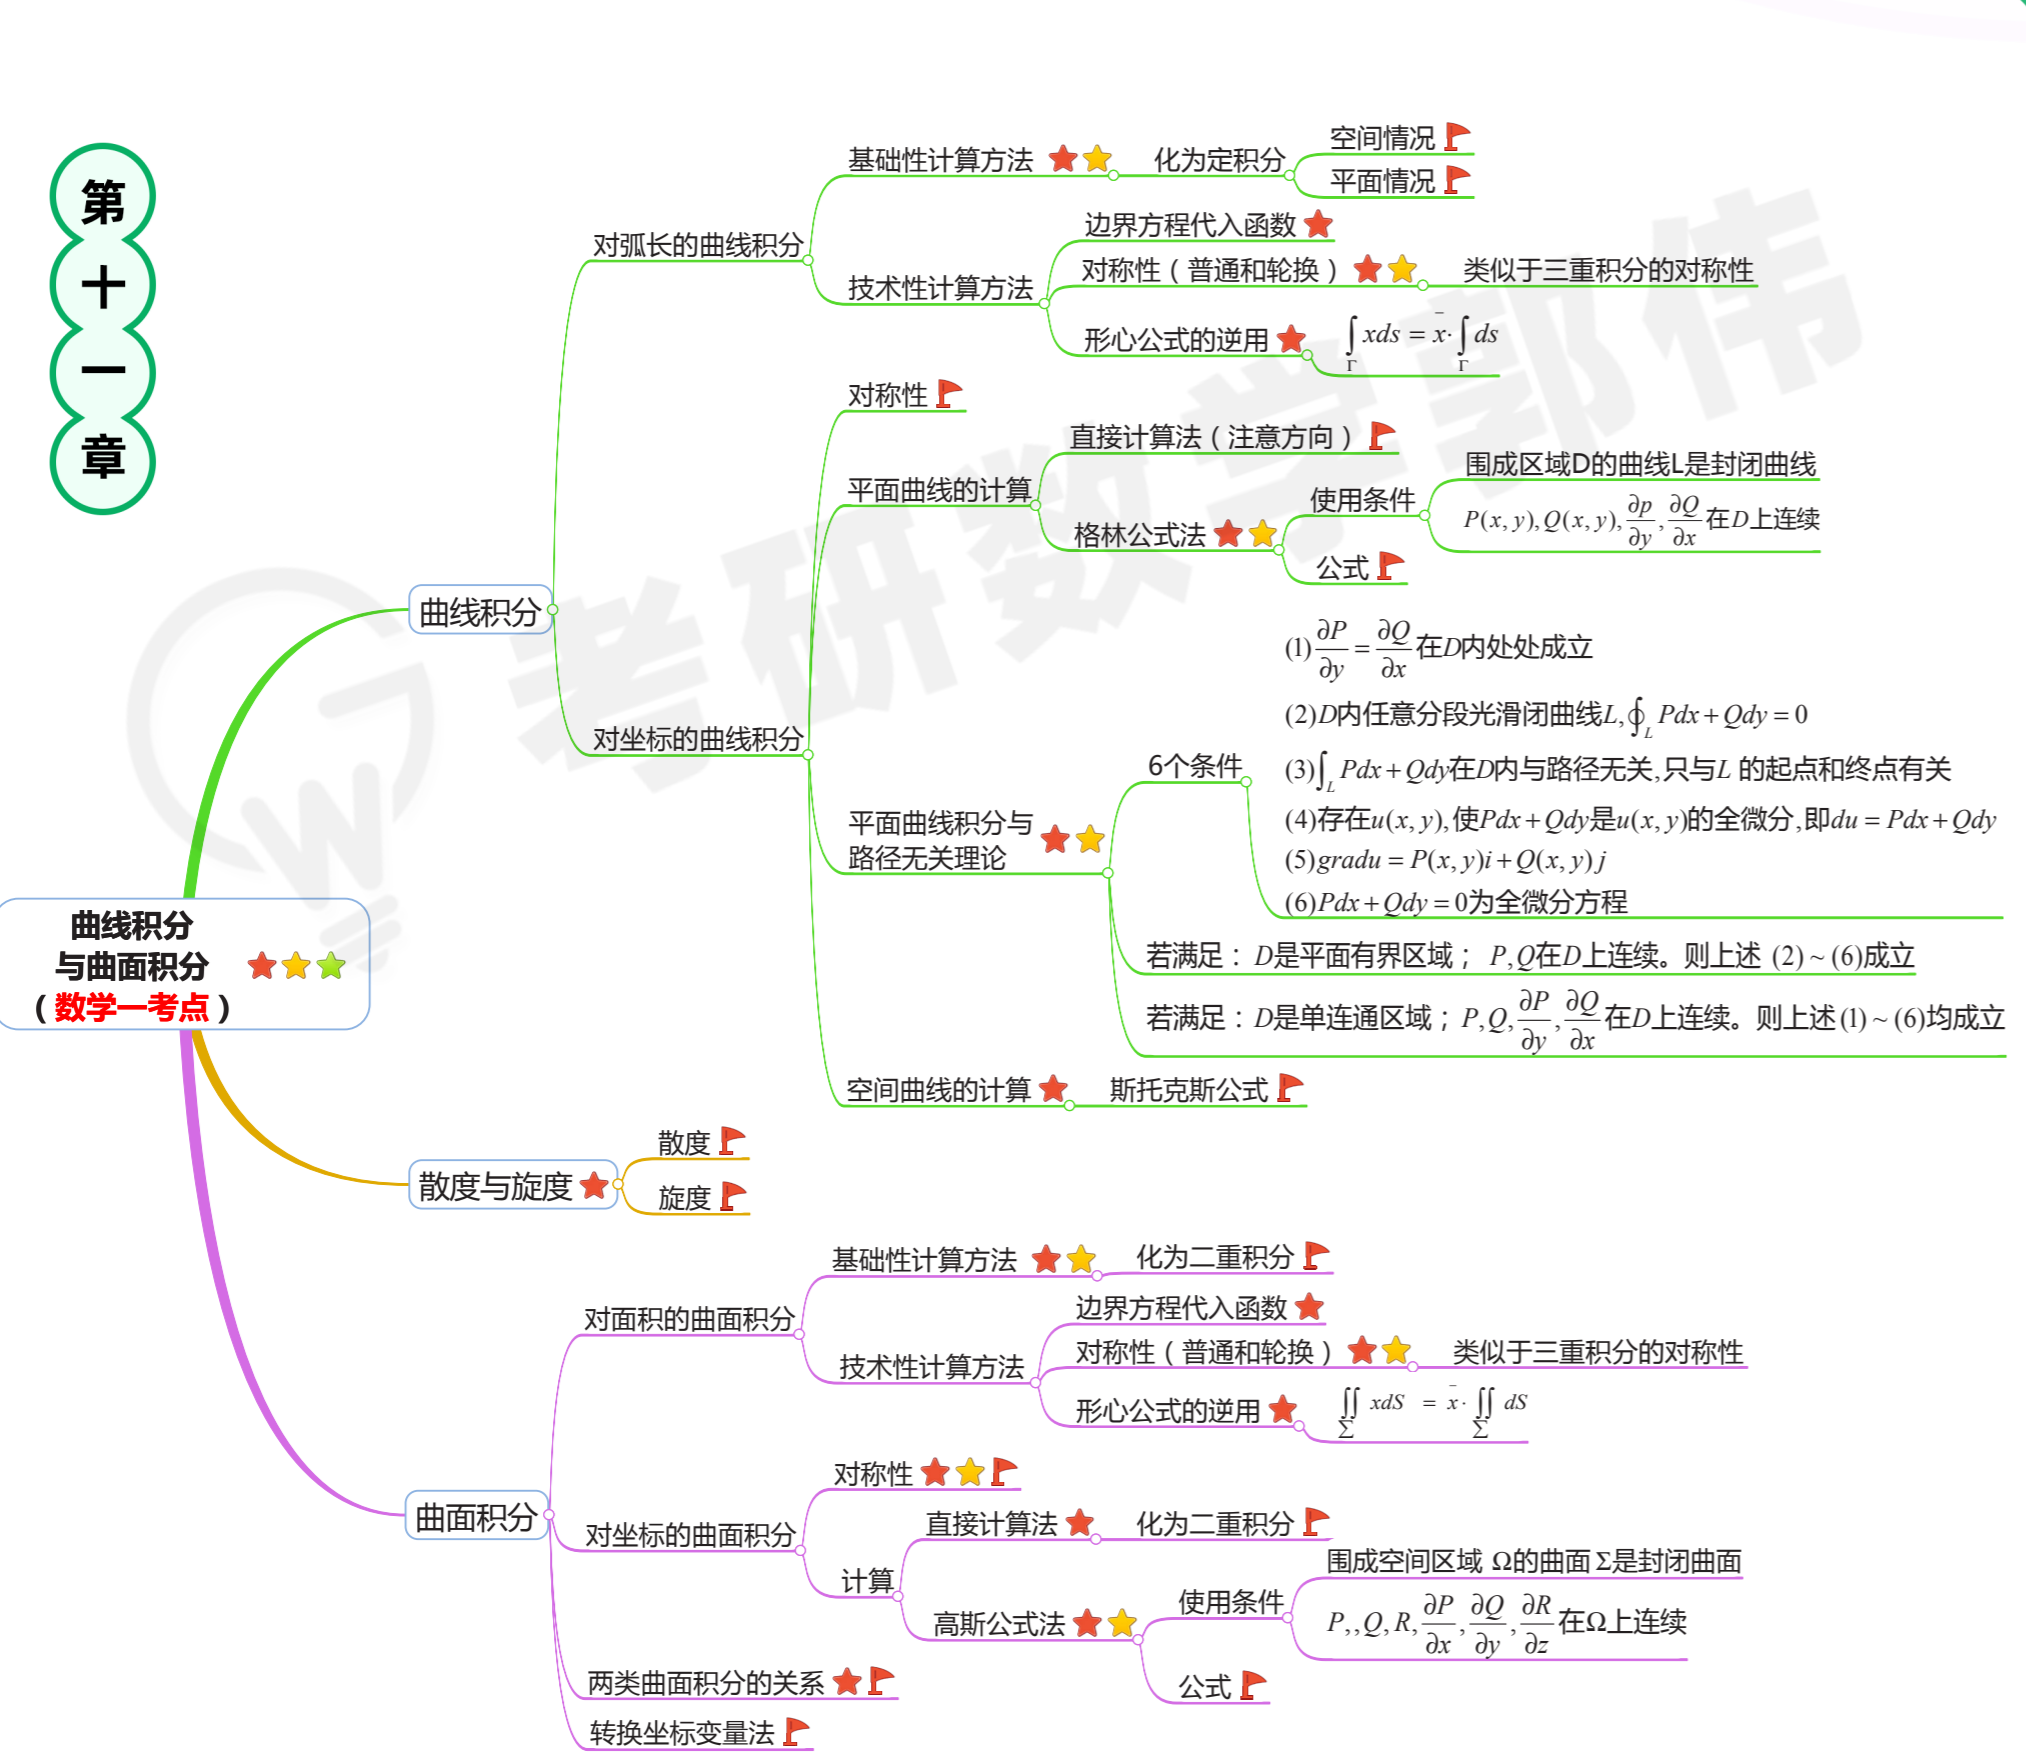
第
十
一
章

曲线积分与曲面积分（数学一考点）

曲线积分

对弧长的曲线积分

基础性计算方法　化为定积分　空间情况　平面情况

技术性计算方法　边界方程代入函数　对称性（普通和轮换）类似于三重积分的对称性　形心公式的逆用　$\int_\Gamma xds=\bar{x}\cdot\int_\Gamma ds$

对坐标的曲线积分

对称性

平面曲线的计算　直接计算法（注意方向）　格林公式法　使用条件　围成区域D的曲线L是封闭曲线　$P(x,y),Q(x,y),\frac{\partial p}{\partial y},\frac{\partial Q}{\partial x}$在$D$上连续　公式

平面曲线积分与路径无关理论　6个条件

$(1)\frac{\partial P}{\partial y}=\frac{\partial Q}{\partial x}$在$D$内处处成立

$(2)D$内任意分段光滑闭曲线$L,\oint_L Pdx+Qdy=0$

$(3)\int_L Pdx+Qdy$在$D$内与路径无关,只与$L$的起点和终点有关

$(4)$存在$u(x,y)$,使$Pdx+Qdy$是$u(x,y)$的全微分,即$du=Pdx+Qdy$

$(5)gradu=P(x,y)i+Q(x,y)j$

$(6)Pdx+Qdy=0$为全微分方程

若满足：$D$是平面有界区域；$P,Q$在$D$上连续。则上述$(2)\sim(6)$成立

若满足：$D$是单连通区域；$P,Q,\frac{\partial P}{\partial y},\frac{\partial Q}{\partial x}$在$D$上连续。则上述$(1)\sim(6)$均成立

空间曲线的计算　斯托克斯公式

散度与旋度　散度　旋度

曲面积分

对面积的曲面积分

基础性计算方法　化为二重积分

技术性计算方法　边界方程代入函数　对称性（普通和轮换）类似于三重积分的对称性　形心公式的逆用　$\iint_\Sigma xdS=\bar{x}\cdot\iint_\Sigma dS$

对坐标的曲面积分

对称性

计算　直接计算法　化为二重积分　高斯公式法　使用条件　围成空间区域Ω的曲面Σ是封闭曲面　$P,,Q,R,\frac{\partial P}{\partial x},\frac{\partial Q}{\partial y},\frac{\partial R}{\partial z}$在Ω上连续　公式

两类曲面积分的关系

转换坐标变量法

考研数学郭伟